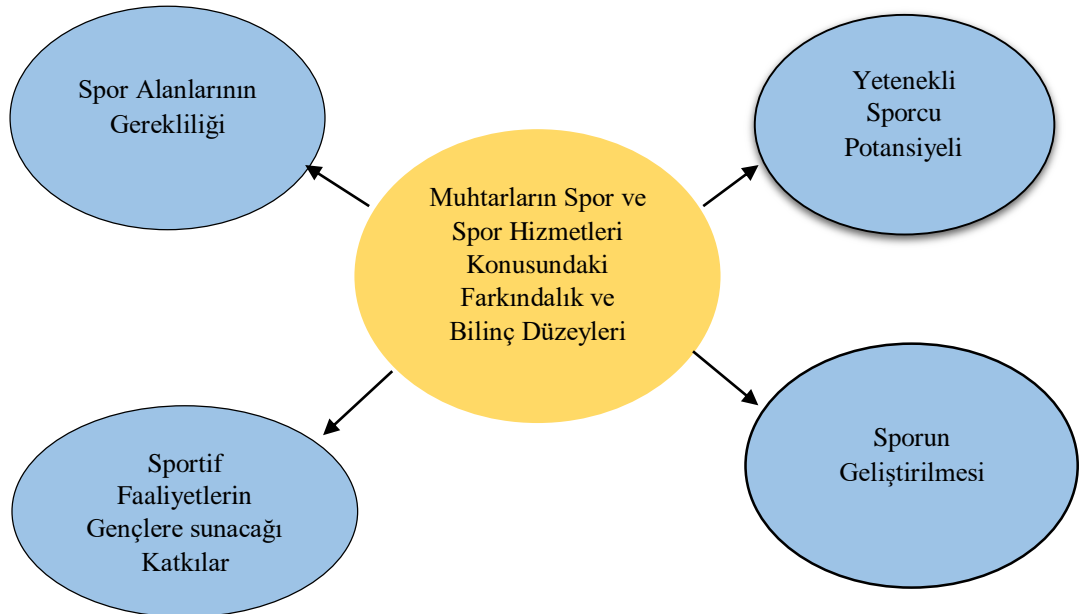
Spor Alanlarının Gerekliliği

Yetenekli Sporcu Potansiyeli

Muhtarların Spor ve Spor Hizmetleri Konusundaki Farkındalık ve Bilinç Düzeyleri

Sportif Faaliyetlerin Gençlere sunacağı Katkılar

Sporun Geliştirilmesi